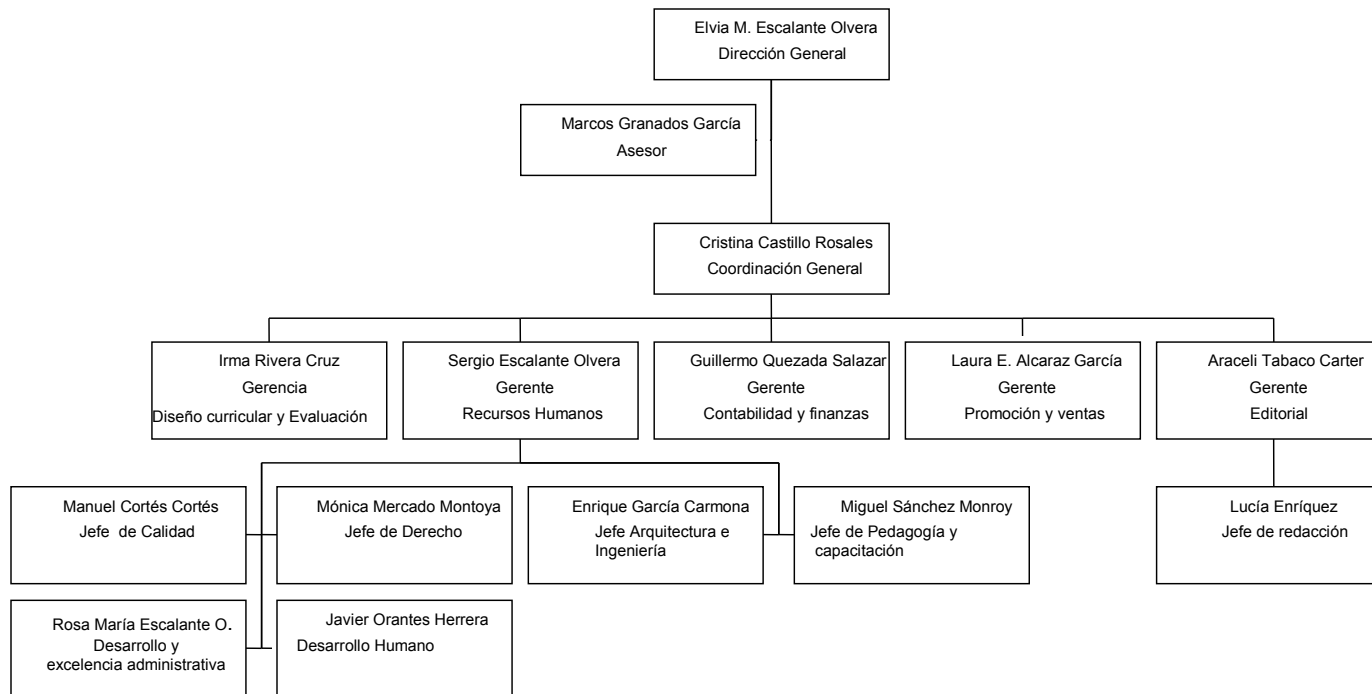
Elvia M. Escalante Olvera
Dirección General

Marcos Granados García
Asesor

Cristina Castillo Rosales
Coordinación General

Irma Rivera Cruz
Gerencia
Diseño curricular y Evaluación

Sergio Escalante Olvera
Gerente
Recursos Humanos

Guillermo Quezada Salazar
Gerente
Contabilidad y finanzas

Laura E. Alcaraz García
Gerente
Promoción y ventas

Araceli Tabaco Carter
Gerente
Editorial

Manuel Cortés Cortés
Jefe de Calidad

Mónica Mercado Montoya
Jefe de Derecho

Enrique García Carmona
Jefe Arquitectura e Ingeniería

Miguel Sánchez Monroy
Jefe de Pedagogía y capacitación

Lucía Enríquez
Jefe de redacción

Rosa María Escalante O.
Desarrollo y excelencia administrativa

Javier Orantes Herrera
Desarrollo Humano